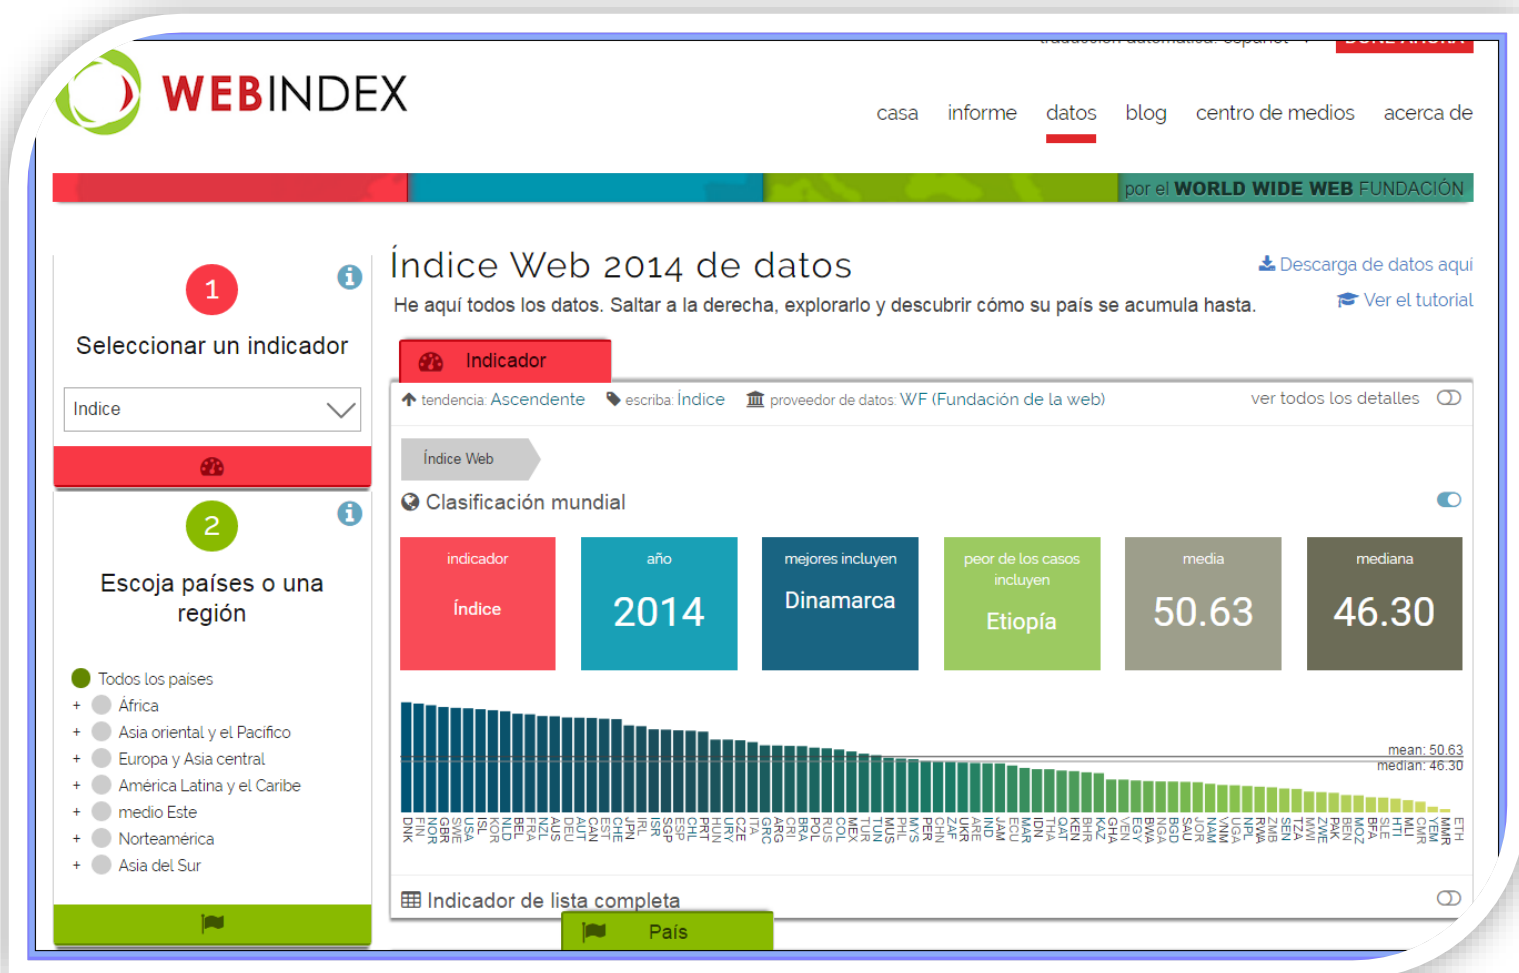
WEBINDEX

casa informe datos blog centro de medios acerca de

por el WORLD WIDE WEB FUNDACIÓN

1

Seleccionar un indicador

Indice

2

Escoja países o una región

Todos los paises
+ África
+ Asia oriental y el Pacifico
+ Europa y Asia central
+ América Latina y el Caribe
+ medio Este
+ Norteamérica
+ Asia del Sur

Índice Web 2014 de datos

He aquí todos los datos. Saltar a la derecha, explorarlo y descubrir cómo su país se acumula hasta.

Descarga de datos aqui
Ver el tutorial

Indicador

tendencia: Ascendente   escriba: Índice   proveedor de datos: WF (Fundación de la web)   ver todos los detalles

Índice Web

Clasificación mundial

| indicador | año | mejores incluyen | peor de los casos incluyen | media | mediana |
|---|---|---|---|---|---|
| Índice | 2014 | Dinamarca | Etiopía | 50.63 | 46.30 |

mean: 50.63
median: 46.30

DNK FIN NOR GBR SWE USA ISL KOR NLD BEL FRA NZL AUS DEU AUT CAN EST CHE JPN ISR SGP ESP CHL PRT HUN URY ITA CZE GRC ARG CRI BRA POL RUS COL MEX TUR TUN MUS PHL MYS PER CHN ZAF UKR ARE IND JAM ECU MAR IDN THA QAT KEN BHR KAZ GHA VEN EGY BWA NGA BGD SAU JOR NAM VNM UGA NPL RWA ZMB SEN TZA MWI ZWE PAK BEN MOZ BFA SLE HTI MLI CMR YEM MMR ETH

Indicador de lista completa

País